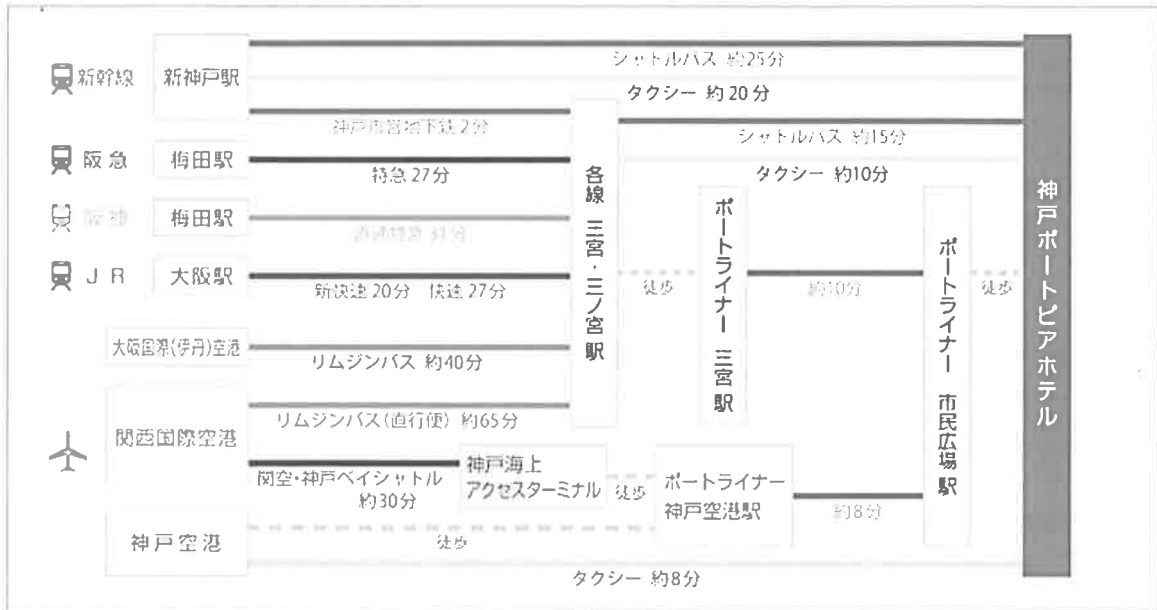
新幹線　新神戸駅

シャトルバス 約25分

タクシー 約20分

神戸市営地下鉄 2分

シャトルバス 約15分

阪急　梅田駅

特急 27分

タクシー 約10分

阪神　梅田駅

直通特急 31分

JR　大阪駅

新快速 20分　快速 27分

大阪国際(伊丹)空港

リムジンバス 約40分

関西国際空港

リムジンバス(直行便) 約65分

関空・神戸ベイシャトル 約30分

神戸海上アクセスターミナル

徒歩

ポートライナー神戸空港駅

約8分

神戸空港

徒歩

タクシー 約8分

各線 三宮・三ノ宮駅

徒歩

ポートライナー 三宮駅

約10分

ポートライナー 市民広場駅

徒歩

神戸ポートピアホテル